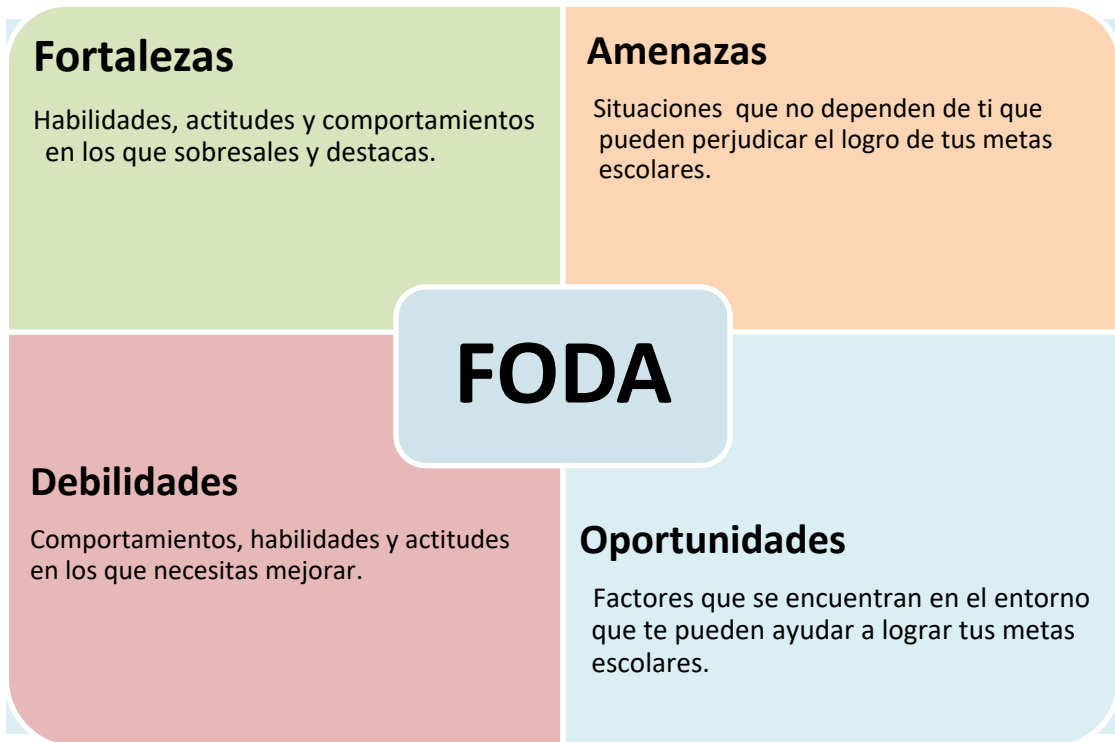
Fortalezas

Habilidades, actitudes y comportamientos en los que sobresales y destacas.

Amenazas

Situaciones que no dependen de ti que pueden perjudicar el logro de tus metas escolares.

FODA

Debilidades

Comportamientos, habilidades y actitudes en los que necesitas mejorar.

Oportunidades

Factores que se encuentran en el entorno que te pueden ayudar a lograr tus metas escolares.